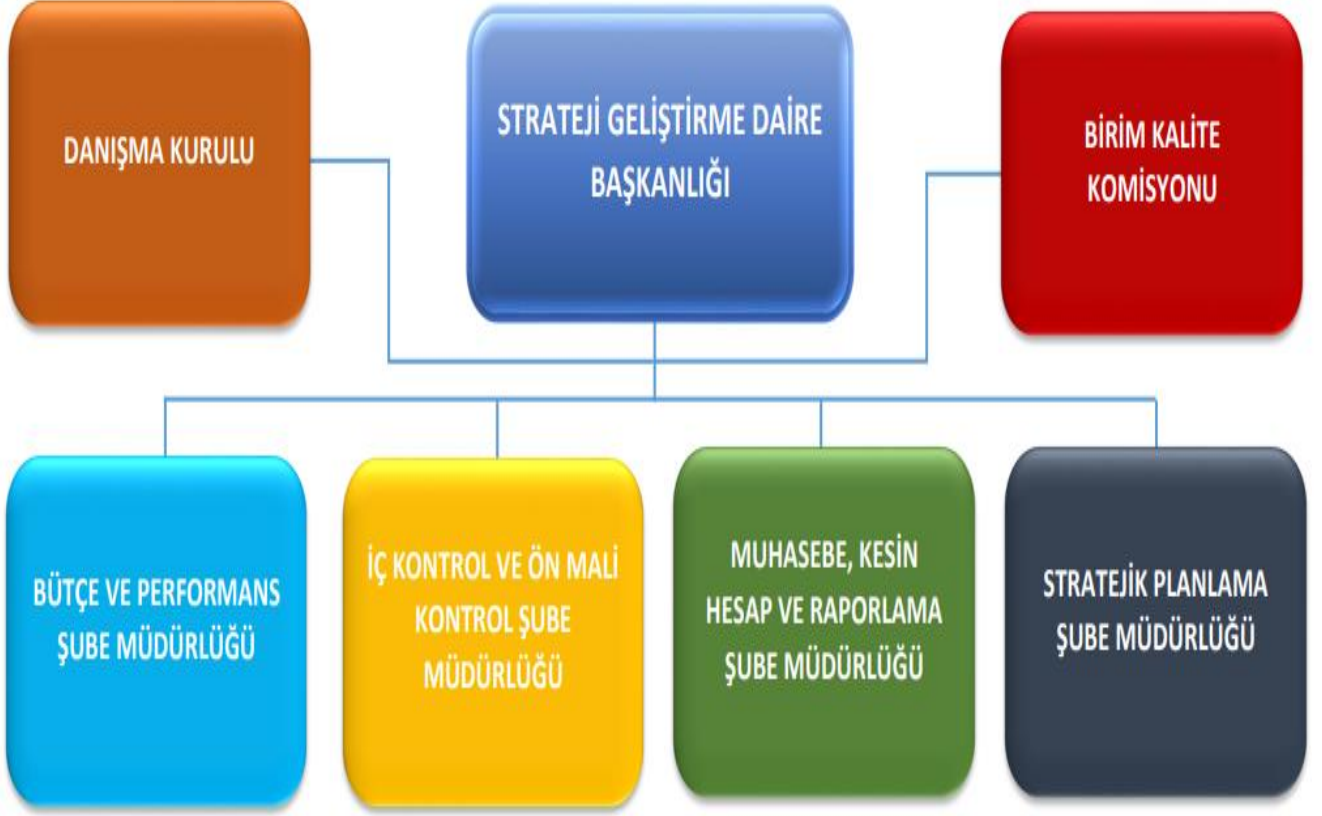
DANIŞMA KURULU

STRATEJİ GELİŞTİRME DAİRE BAŞKANLIĞI

BİRİM KALİTE KOMİSYONU

BÜTÇE VE PERFORMANS ŞUBE MÜDÜRLÜĞÜ

İÇ KONTROL VE ÖN MALİ KONTROL ŞUBE MÜDÜRLÜĞÜ

MUHASEBE, KESİN HESAP VE RAPORLAMA ŞUBE MÜDÜRLÜĞÜ

STRATEJİK PLANLAMA ŞUBE MÜDÜRLÜĞÜ